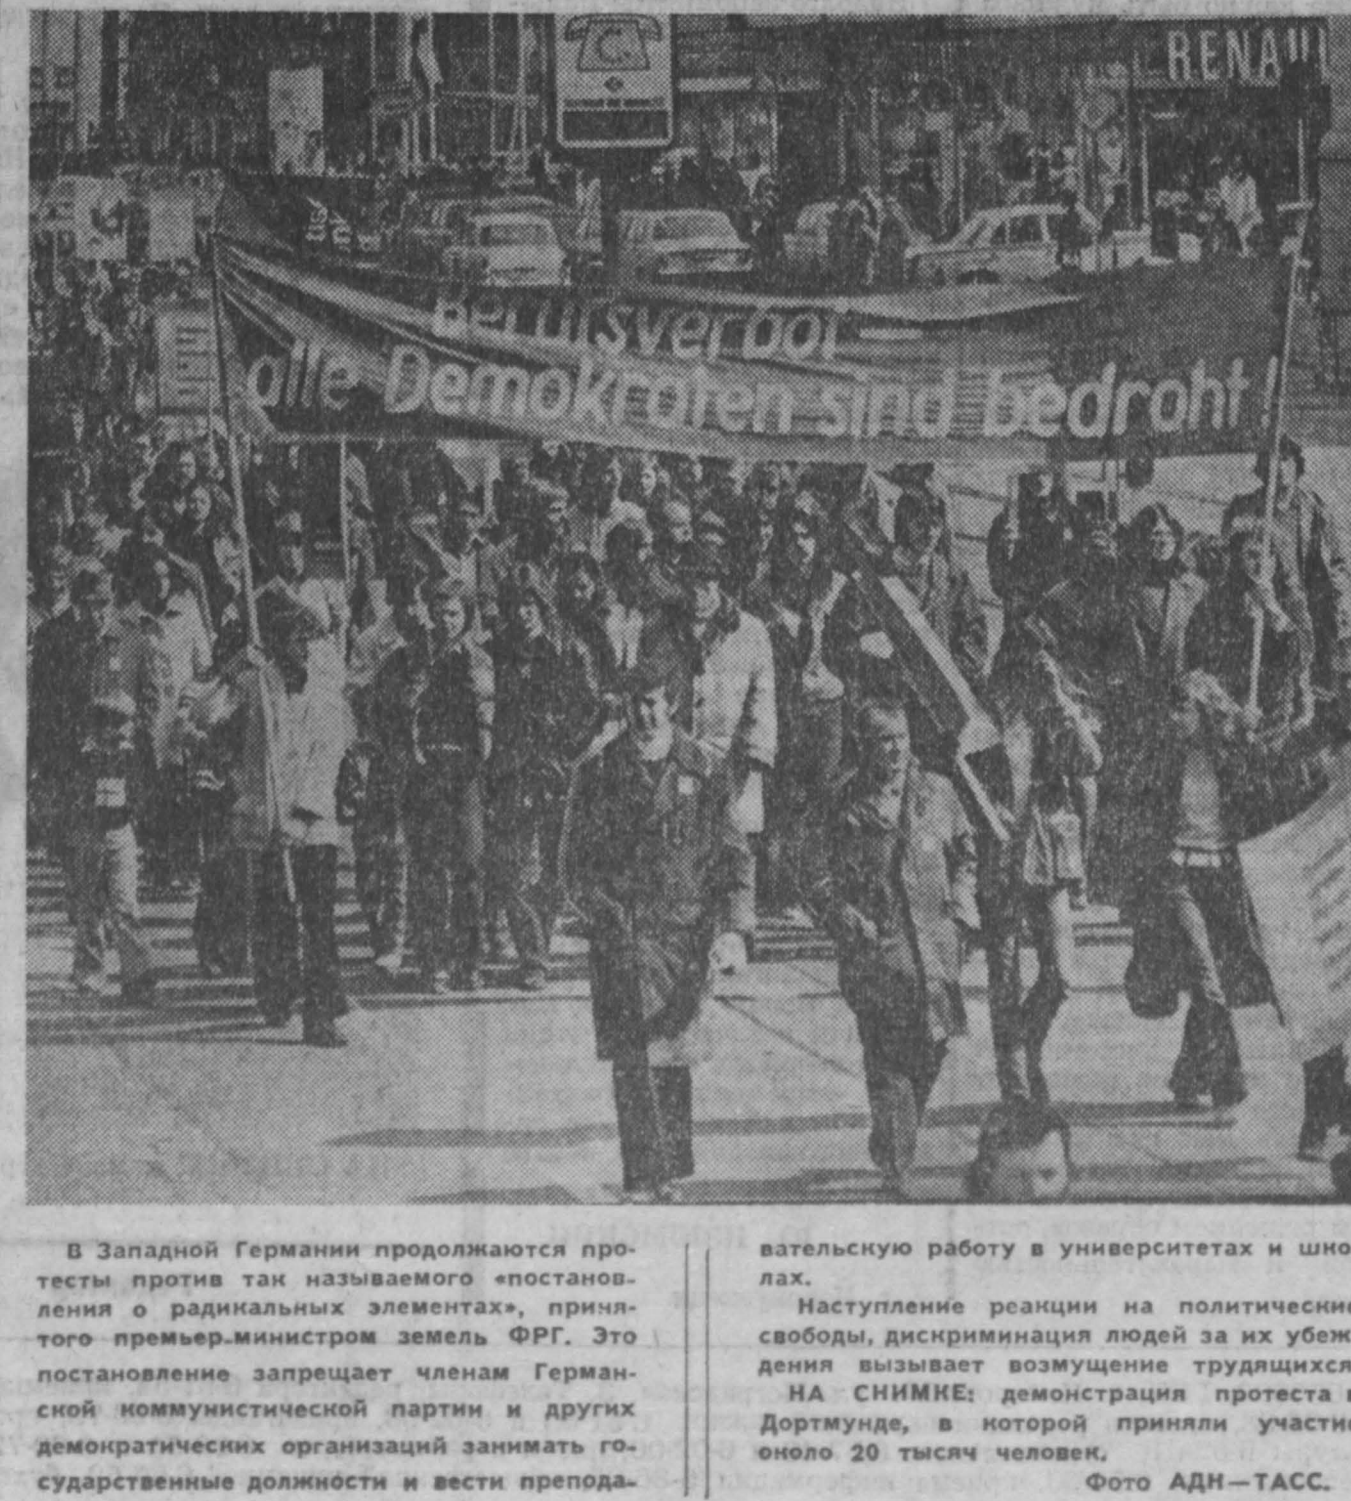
RENAU

Berufsverbot
alle Demokraten sind bedroht !

В Западной Германии продолжаются протесты против так называемого «постановления о радикальных элементах», принятого премьер-министром земель ФРГ. Это постановление запрещает членам Германской коммунистической партии и других демократических организаций занимать государственные должности и вести преподавательскую работу в университетах и школах.

Наступление реакции на политические свободы, дискриминация людей за их убеждения вызывает возмущение трудящихся.

НА СНИМКЕ: демонстрация протеста в Дортмунде, в которой приняли участие около 20 тысяч человек.

Фото АДН—ТАСС.